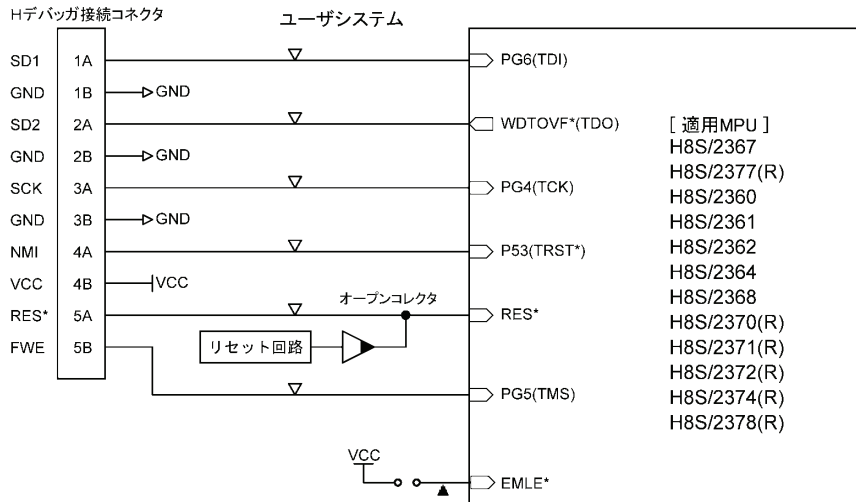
Hデバッガ接続コネクタ

ユーザシステム

SD1 1A
GND 1B GND
SD2 2A
GND 2B GND
SCK 3A
GND 3B GND
NMI 4A
VCC 4B VCC
RES* 5A
FWE 5B

オープンコレクタ

リセット回路

VCC

PG6(TDI)
WDTOVF*(TDO)
PG4(TCK)
P53(TRST*)
RES*
PG5(TMS)
EMLE*

[ 適用MPU ]
H8S/2367
H8S/2377(R)
H8S/2360
H8S/2361
H8S/2362
H8S/2364
H8S/2368
H8S/2370(R)
H8S/2371(R)
H8S/2372(R)
H8S/2374(R)
H8S/2378(R)